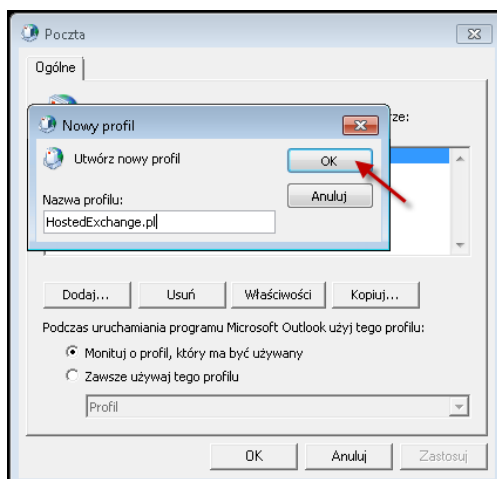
Poczta

Ogólne

ze:

Nowy profil

Utwórz nowy profil

OK

Anuluj

Nazwa profilu:

HostedExchange.pl

Dodaj...

Usuń

Właściwości

Kopiuj...

Podczas uruchamiania programu Microsoft Outlook użyj tego profilu:

Monituj o profil, który ma być używany

Zawsze używaj tego profilu

Profil

OK

Anuluj

Zastosuj